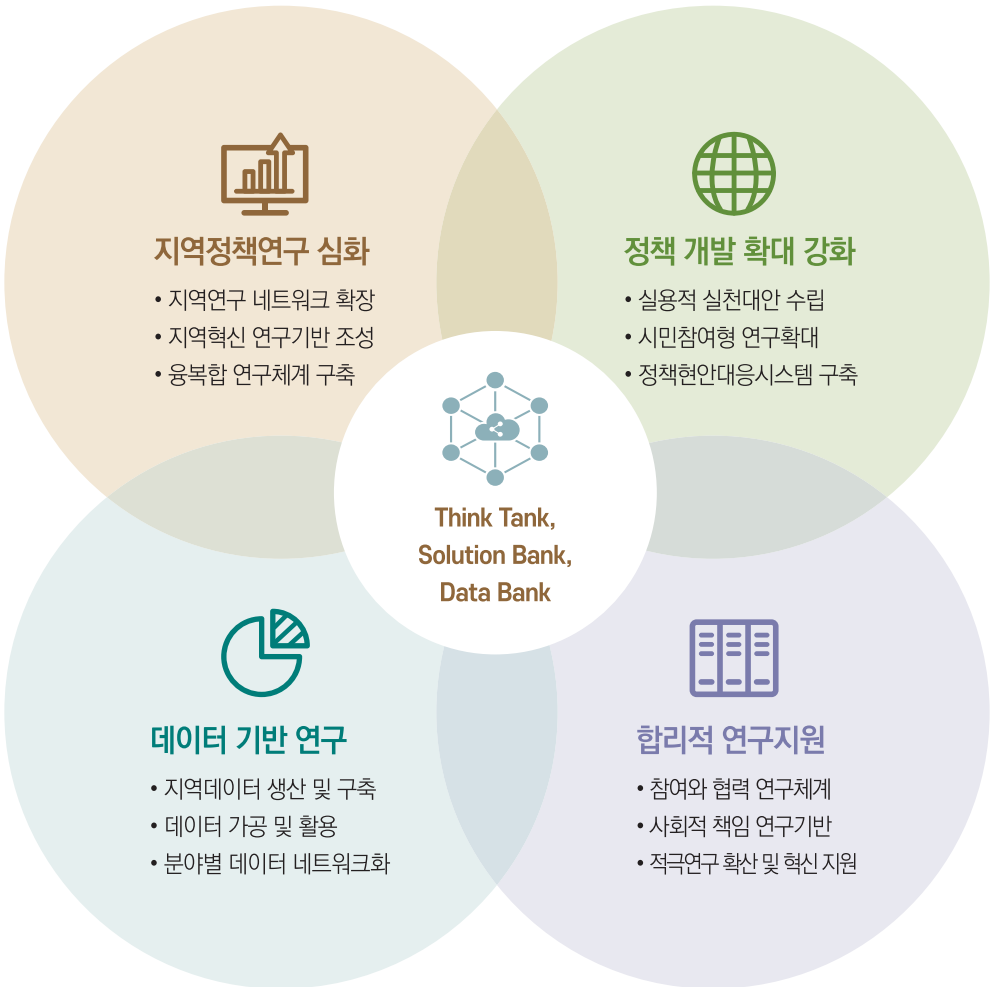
지역정책연구 심화

• 지역연구 네트워크 확장
• 지역혁신 연구기반 조성
• 융복합 연구체계 구축

정책 개발 확대 강화

• 실용적 실천대안 수립
• 시민참여형 연구확대
• 정책현안대응시스템 구축

Think Tank,
Solution Bank,
Data Bank

데이터 기반 연구

• 지역데이터 생산 및 구축
• 데이터 가공 및 활용
• 분야별 데이터 네트워크화

합리적 연구지원

• 참여와 협력 연구체계
• 사회적 책임 연구기반
• 적극연구 확산 및 혁신 지원